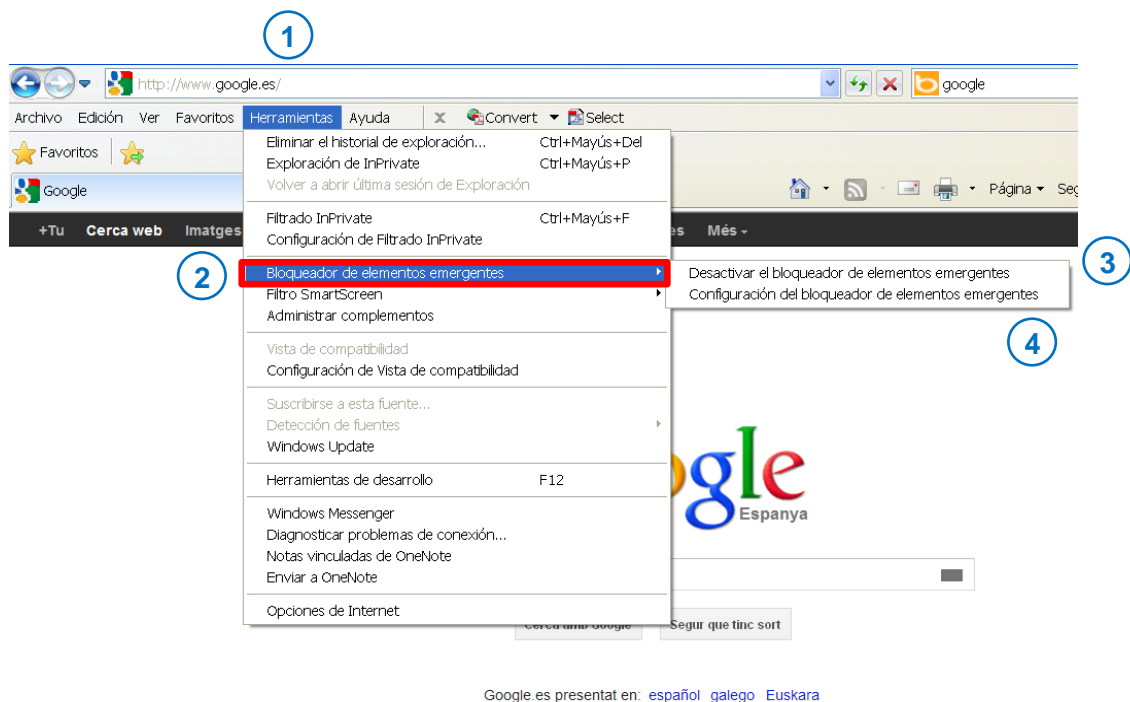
1

http://www.google.es/

google

Archivo Edición Ver Favoritos Herramientas Ayuda

Convert Select

Favoritos

Google

Página Seg

+Tu Cerca web Imatges

es Més

Eliminar el historial de exploración... Ctrl+Mayús+Del
Exploración de InPrivate Ctrl+Mayús+P
Volver a abrir última sesión de Exploración

Filtrado InPrivate Ctrl+Mayús+F
Configuración de Filtrado InPrivate

2

Bloqueador de elementos emergentes
Filtro SmartScreen
Administrar complementos

Desactivar el bloqueador de elementos emergentes
Configuración del bloqueador de elementos emergentes

3

4

Vista de compatibilidad
Configuración de Vista de compatibilidad

Suscribirse a esta fuente...
Detección de fuentes
Windows Update

Herramientas de desarrollo F12

Windows Messenger
Diagnosticar problemas de conexión...
Notas vinculadas de OneNote
Enviar a OneNote

Opciones de Internet

gle
Espanya

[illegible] Segur que tinc sort

Google.es presentat en: español galego Euskara